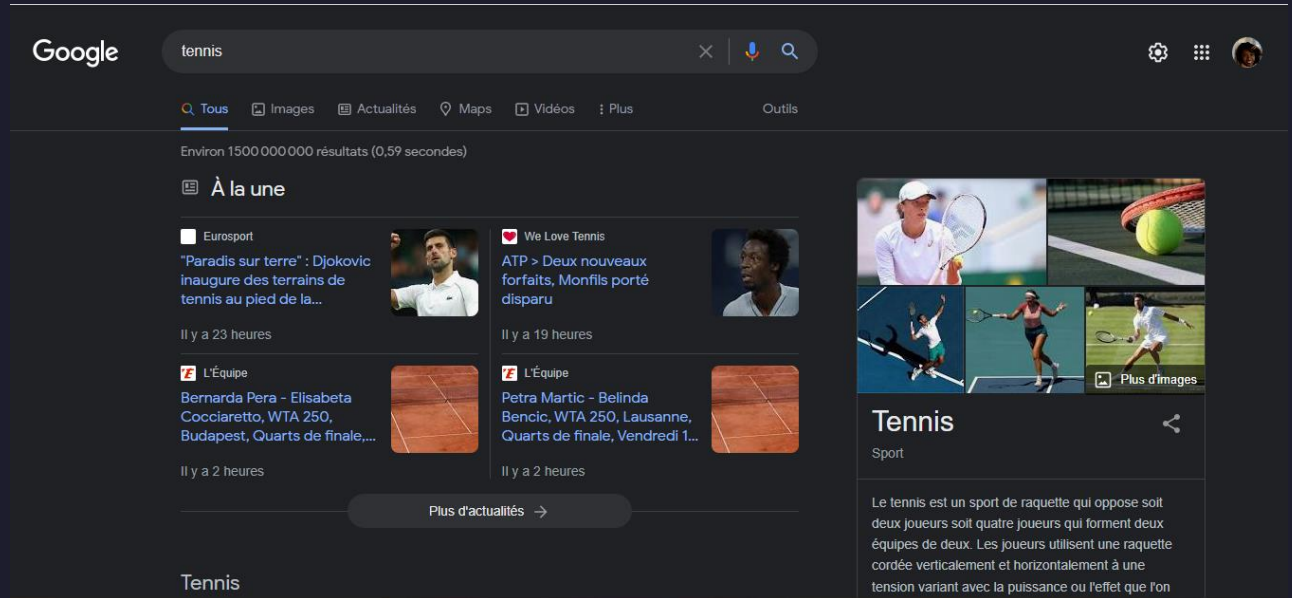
Google

tennis

Tous Images Actualités Maps Vidéos Plus Outils

Environ 1 500 000 000 résultats (0,59 secondes)

À la une

Eurosport
"Paradis sur terre" : Djokovic inaugure des terrains de tennis au pied de la...
Il y a 23 heures

We Love Tennis
ATP > Deux nouveaux forfaits, Monfils porté disparu
Il y a 19 heures

L'Équipe
Bernarda Pera - Elisabeta Cocciaretto, WTA 250, Budapest, Quarts de finale,...
Il y a 2 heures

L'Équipe
Petra Martic - Belinda Bencic, WTA 250, Lausanne, Quarts de finale, Vendredi 1...
Il y a 2 heures

Plus d'actualités

Tennis

Plus d'images

Tennis
Sport

Le tennis est un sport de raquette qui oppose soit deux joueurs soit quatre joueurs qui forment deux équipes de deux. Les joueurs utilisent une raquette cordée verticalement et horizontalement à une tension variant avec la puissance ou l'effet que l'on